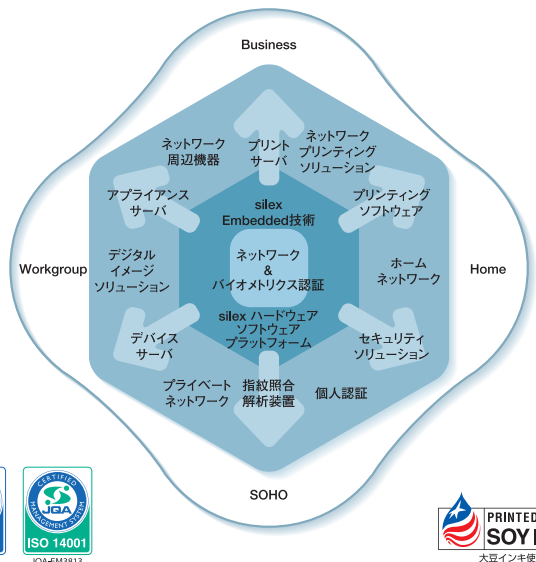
Business

Workgroup

Home

SOHO

ネットワーク
周辺機器

プリント
サーバ

ネットワーク
プリンティング
ソリューション

アプライアンス
サーバ

プリンティング
ソフトウェア

silex
Embedded技術

ネットワーク
&
バイオメトリクス認証

デジタル
イメージ
ソリューション

ホーム
ネットワーク

silex ハードウェア
ソフトウェア
プラットフォーム

デバイス
サーバ

セキュリティ
ソリューション

プライベート
ネットワーク

指紋照合
解析装置

個人認証

CERTIFIED
MANAGEMENT SYSTEM
JQA
ISO 14001
JQA-EM3813

PRINTED
SOY
大豆インキ使